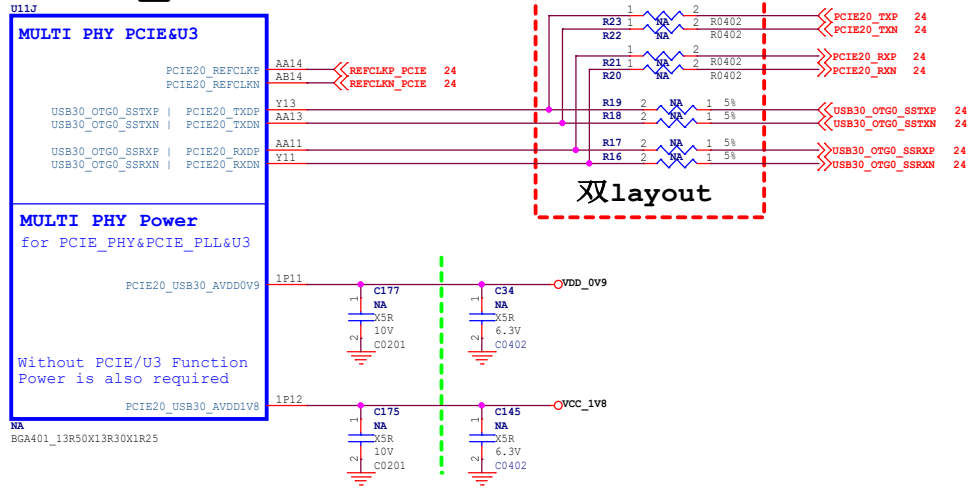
U11J

MULTI PHY PCIE&U3

PCIE20_REFCLKP AA14
PCIE20_REFCLKN AB14
REFCLKP_PCIE 24
REFCLKN_PCIE 24

USB30_OTG0_SSTXP | PCIE20_TXDP Y13
USB30_OTG0_SSTXN | PCIE20_TXDN AA13

USB30_OTG0_SSRXP | PCIE20_RXDP AA11
USB30_OTG0_SSRXN | PCIE20_RXDN Y11

R23 1 NA 2 R0402
R22 1 NA 2 R0402
PCIE20_TXP 24
PCIE20_TXN 24

R21 1 NA 2 R0402
R20 1 NA 2 R0402
PCIE20_RXP 24
PCIE20_RXN 24

R19 2 NA 1 5%
R18 2 NA 1 5%
USB30_OTG0_SSTXP 24
USB30_OTG0_SSTXN 24

R17 2 NA 1 5%
R16 2 NA 1 5%
USB30_OTG0_SSRXP 24
USB30_OTG0_SSRXN 24

双layout

MULTI PHY Power
for PCIE_PHY&PCIE_PLL&U3

PCIE20_USB30_AVDD0V9 1P11
C177 NA X5R 10V C0201 1 2
C34 NA X5R 6.3V C0402 1 2
VDD_0V9

Without PCIE/U3 Function
Power is also required

PCIE20_USB30_AVDD1V8 1P12
C175 NA X5R 10V C0201 1 2
C145 NA X5R 6.3V C0402 1 2
VCC_1V8

NA
BGA401_13R50X13R30X1R25